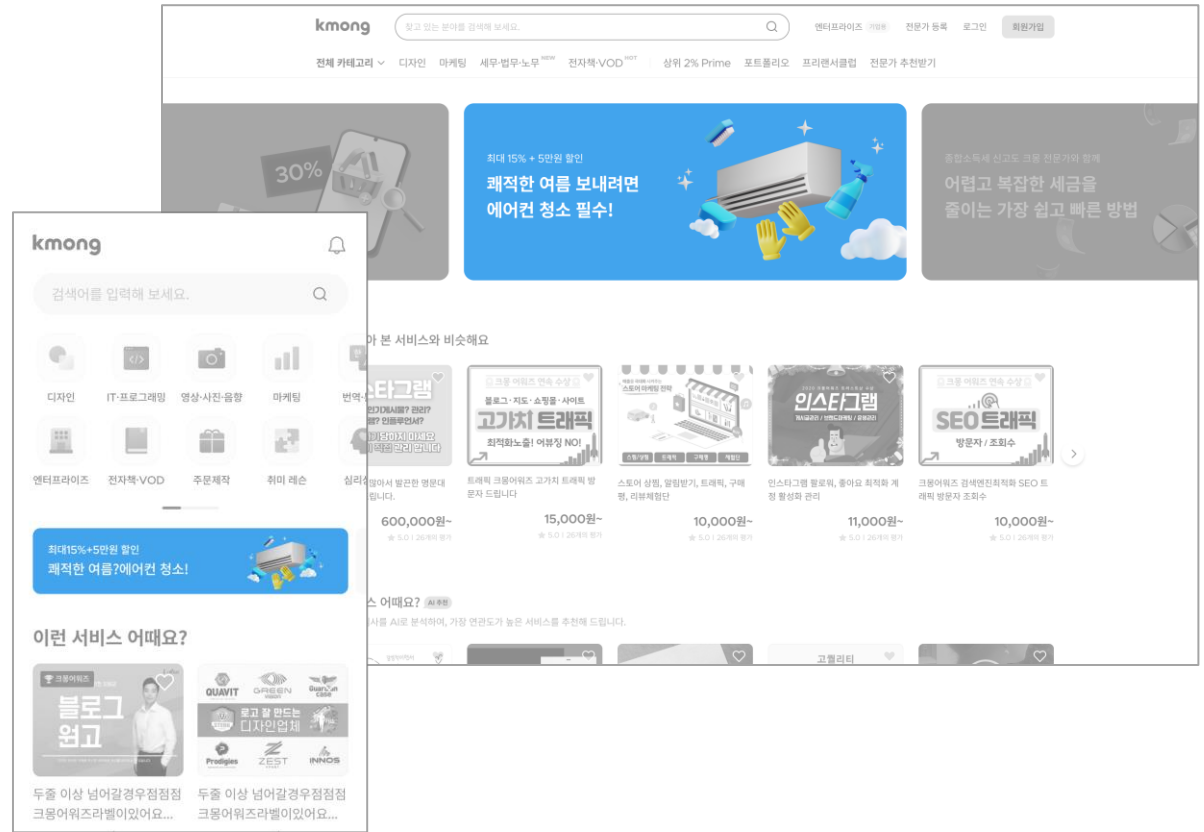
kmong
찾고 있는 분야를 검색해 보세요.
엔터프라이즈 기업용 전문가 등록 로그인 회원가입
전체 카테고리 디자인 마케팅 세무·법무·노무 NEW 전자책·VOD HOT 상위 2% Prime 포트폴리오 프리랜서클럽 전문가 추천받기

30%

최대 15% + 5만원 할인
쾌적한 여름 보내려면 에어컨 청소 필수!

종합소득세 신고도 크몽 전문가와 함께
어렵고 복잡한 세금을 줄이는 가장 쉽고 빠른 방법

아 본 서비스와 비슷해요

스타그램
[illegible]
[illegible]
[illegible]
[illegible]아서 발굴한 명문대 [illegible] 립니다.
600,000원~
★ 5.0 | 26개의 평가

크몽 어워즈 연속 수상
블로그 · 지도 · 쇼핑몰 · 사이트
고가치 트래픽
최적화노출! 어뷰징 NO!
트래픽 크몽어워즈 고가치 트래픽 방문자 드립니다
15,000원~
★ 5.0 | 26개의 평가

스토어 마케팅 전략
스토어 상위, 알림받기, 트래픽, 구매평, 리뷰체험단
10,000원~
★ 5.0 | 26개의 평가

인스타그램
인스타그램 팔로워, 좋아요 최적화 계정 활성화 관리
11,000원~
★ 5.0 | 26개의 평가

크몽 어워즈 연속 수상
SEO 트래픽
방문자 / 조회수
크몽어워즈 검색엔진최적화 SEO 트래픽 방문자 조회수
10,000원~
★ 5.0 | 26개의 평가

스 어때요? AI 추천
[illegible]사를 AI로 분석하여, 가장 연관도가 높은 서비스를 추천해 드립니다.
고퀄리티

kmong
검색어를 입력해 보세요.
디자인 IT·프로그래밍 영상·사진·음향 마케팅 번역·
엔터프라이즈 전자책·VOD 주문제작 취미 레슨 심리
최대15%+5만원 할인
쾌적한 여름?에어컨 청소!
이런 서비스 어때요?
크몽어워즈
블로그 원고
QUAVIT GREEN Guardian case
로고 잘 만드는 디자인업체
Prodigies ZEST INNOS
두줄 이상 넘어갈경우점점점 크몽어워즈라벨이있어요...
두줄 이상 넘어갈경우점점점 크몽어워즈라벨이있어요...